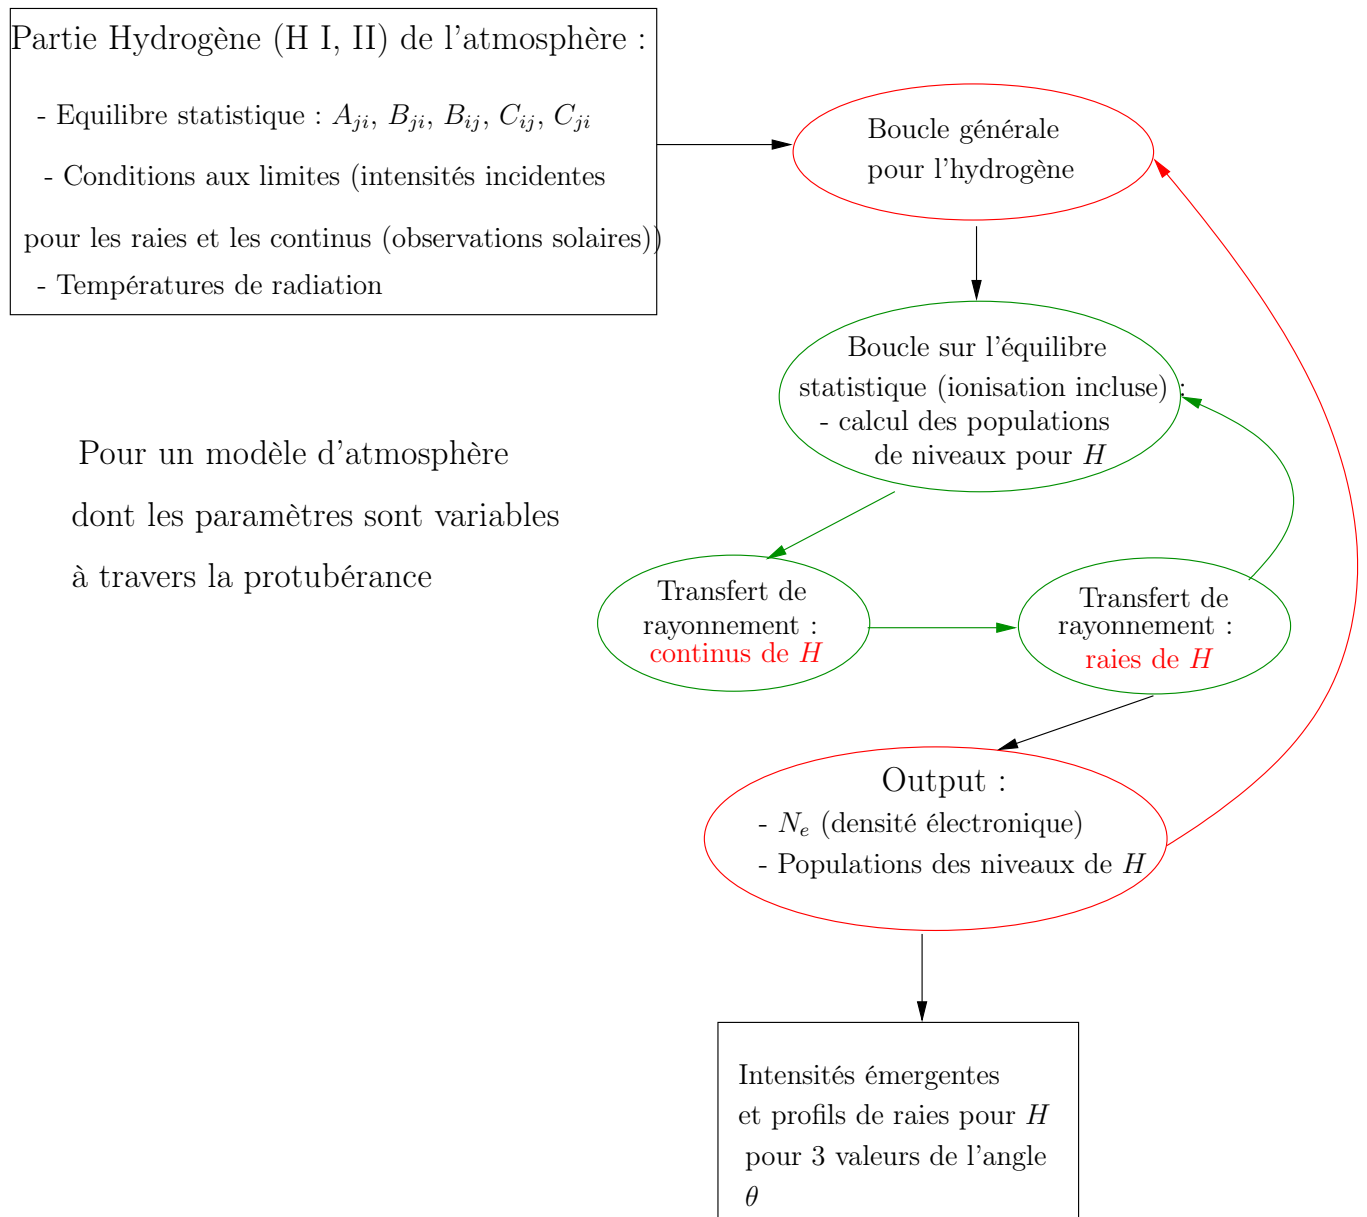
Partie Hydrogène (H I, II) de l'atmosphère :

- Equilibre statistique : $A_{ji}$, $B_{ji}$, $B_{ij}$, $C_{ij}$, $C_{ji}$

- Conditions aux limites (intensités incidentes pour les raies et les continus (observations solaires))

- Températures de radiation

Boucle générale pour l'hydrogène

Boucle sur l'équilibre statistique (ionisation incluse) :
- calcul des populations de niveaux pour $H$

Pour un modèle d'atmosphère dont les paramètres sont variables à travers la protubérance

Transfert de rayonnement : continus de $H$

Transfert de rayonnement : raies de $H$

Output :
- $N_e$ (densité électronique)
- Populations des niveaux de $H$

Intensités émergentes et profils de raies pour $H$ pour 3 valeurs de l'angle $\theta$